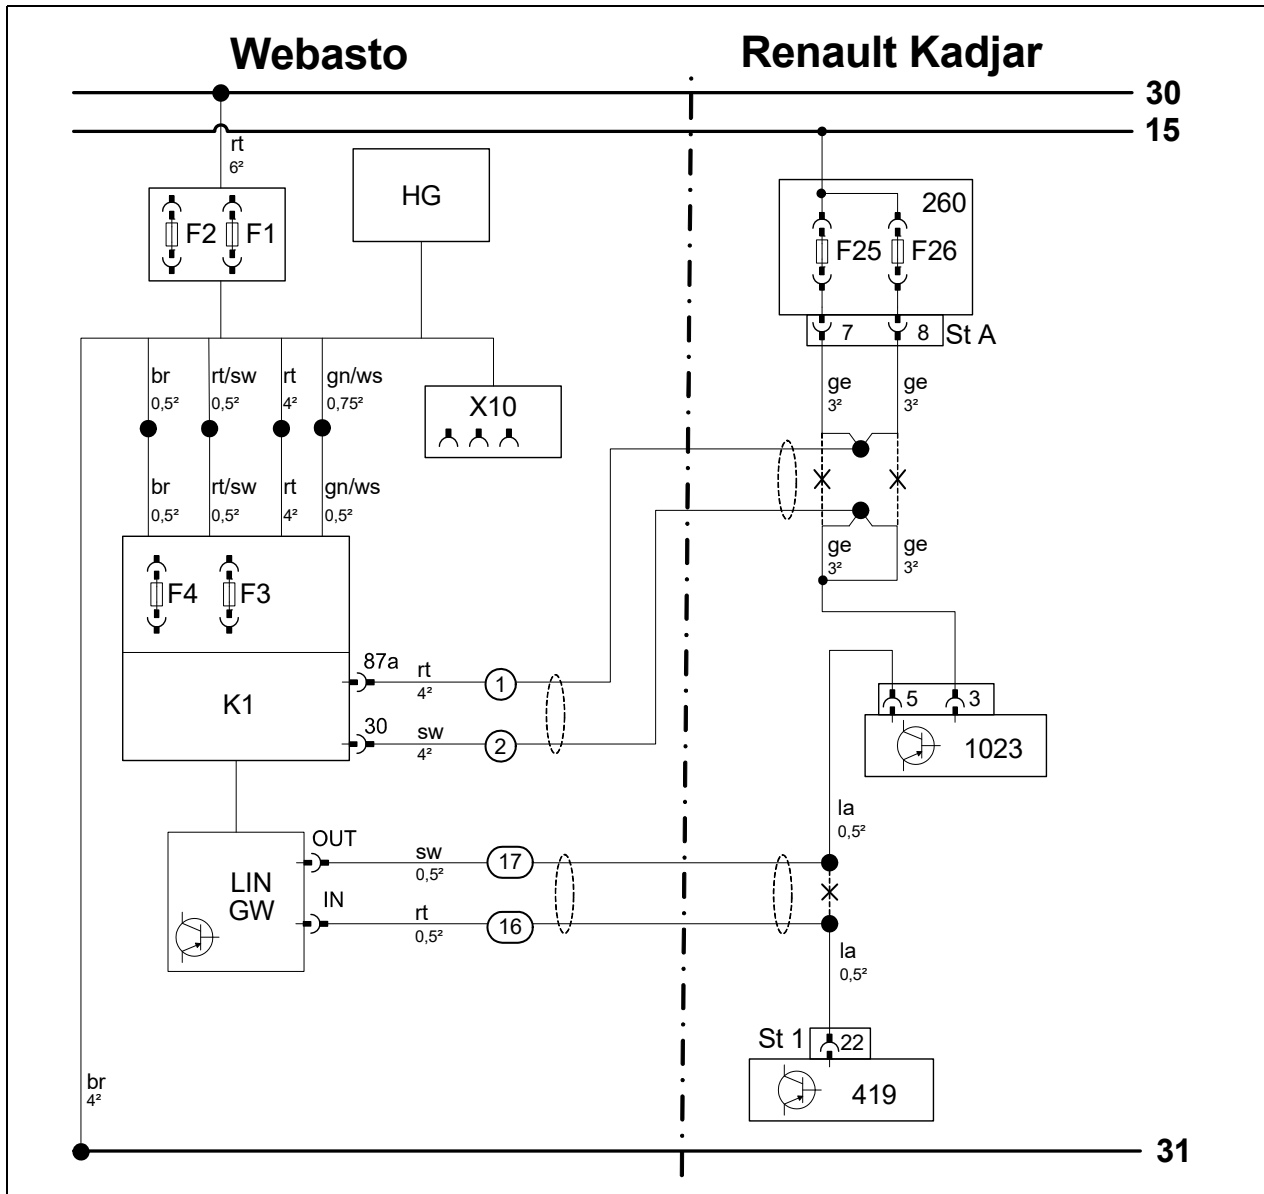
Webasto

Renault Kadjar

30

15

rt
6²

F2 F1

HG

260

F25 F26

7 8 St A

br
0,5²

rt/sw
0,5²

rt
4²

gn/ws
0,75²

X10

ge
3²

ge
3²

br
0,5²

rt/sw
0,5²

rt
4²

gn/ws
0,5²

ge
3²

ge
3²

F4 F3

87a

rt
4²

1

K1

30

sw
4²

2

5 3

1023

la
0,5²

OUT

sw
0,5²

17

LIN
GW

IN

rt
0,5²

16

la
0,5²

St 1 22

419

br
4²

31